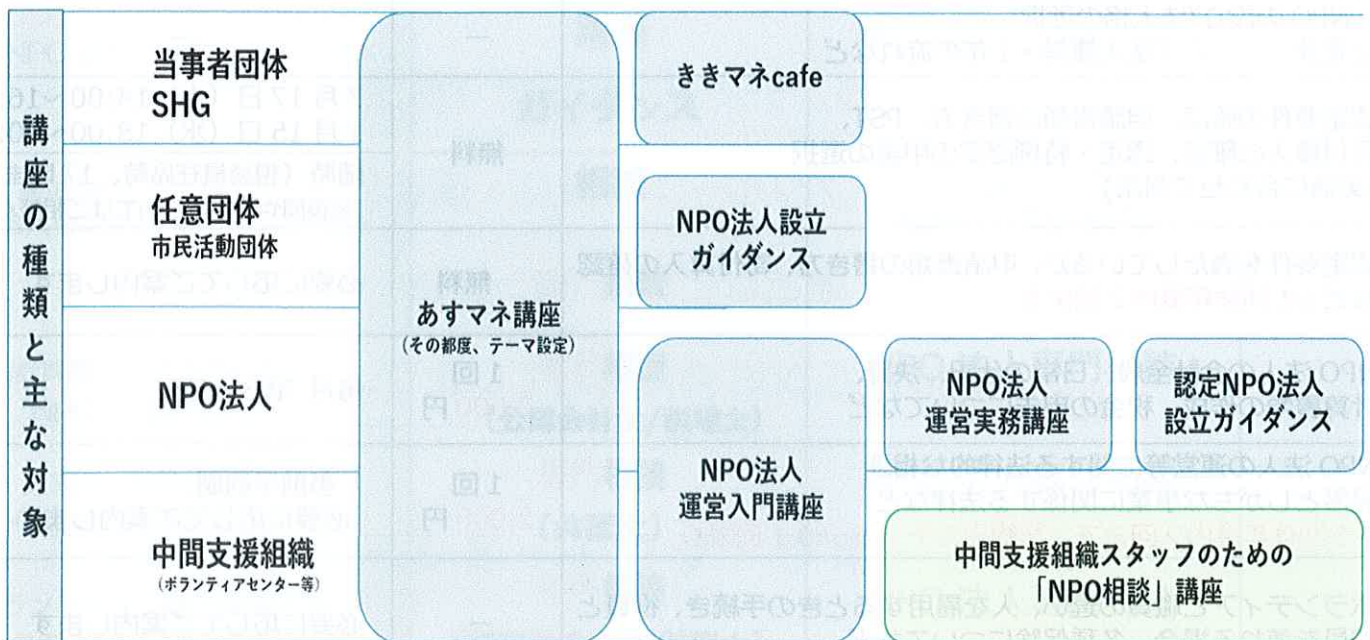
講座の種類と主な対象

当事者団体
SHG

任意団体
市民活動団体

NPO法人

中間支援組織
（ボランティアセンター等）

あすマネ講座
（その都度、テーマ設定）

ききマネcafe

NPO法人設立
ガイダンス

NPO法人
運営入門講座

NPO法人
運営実務講座

認定NPO法人
設立ガイダンス

中間支援組織スタッフのための
「NPO相談」講座